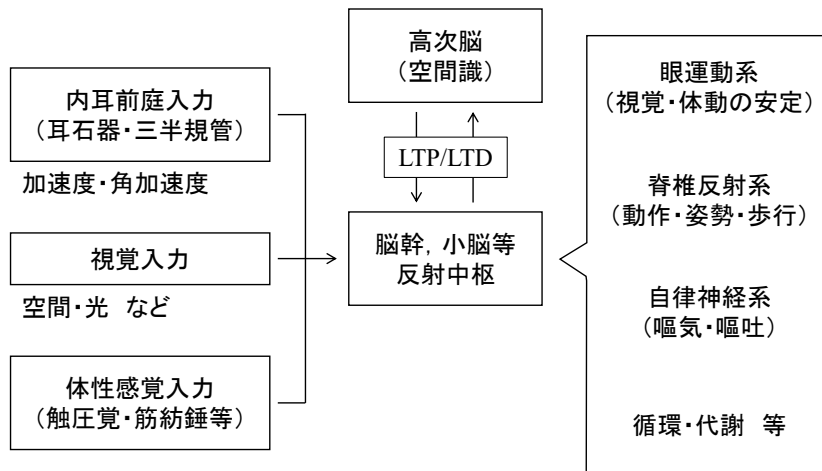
高次脳
（空間識）

内耳前庭入力
（耳石器・三半規管）

加速度・角加速度

LTP/LTD

視覚入力

空間・光 など

脳幹，小脳等
反射中枢

体性感覚入力
（触圧覚・筋紡錘等）

眼運動系
（視覚・体動の安定）

脊椎反射系
（動作・姿勢・歩行）

自律神経系
（嘔気・嘔吐）

循環・代謝 等